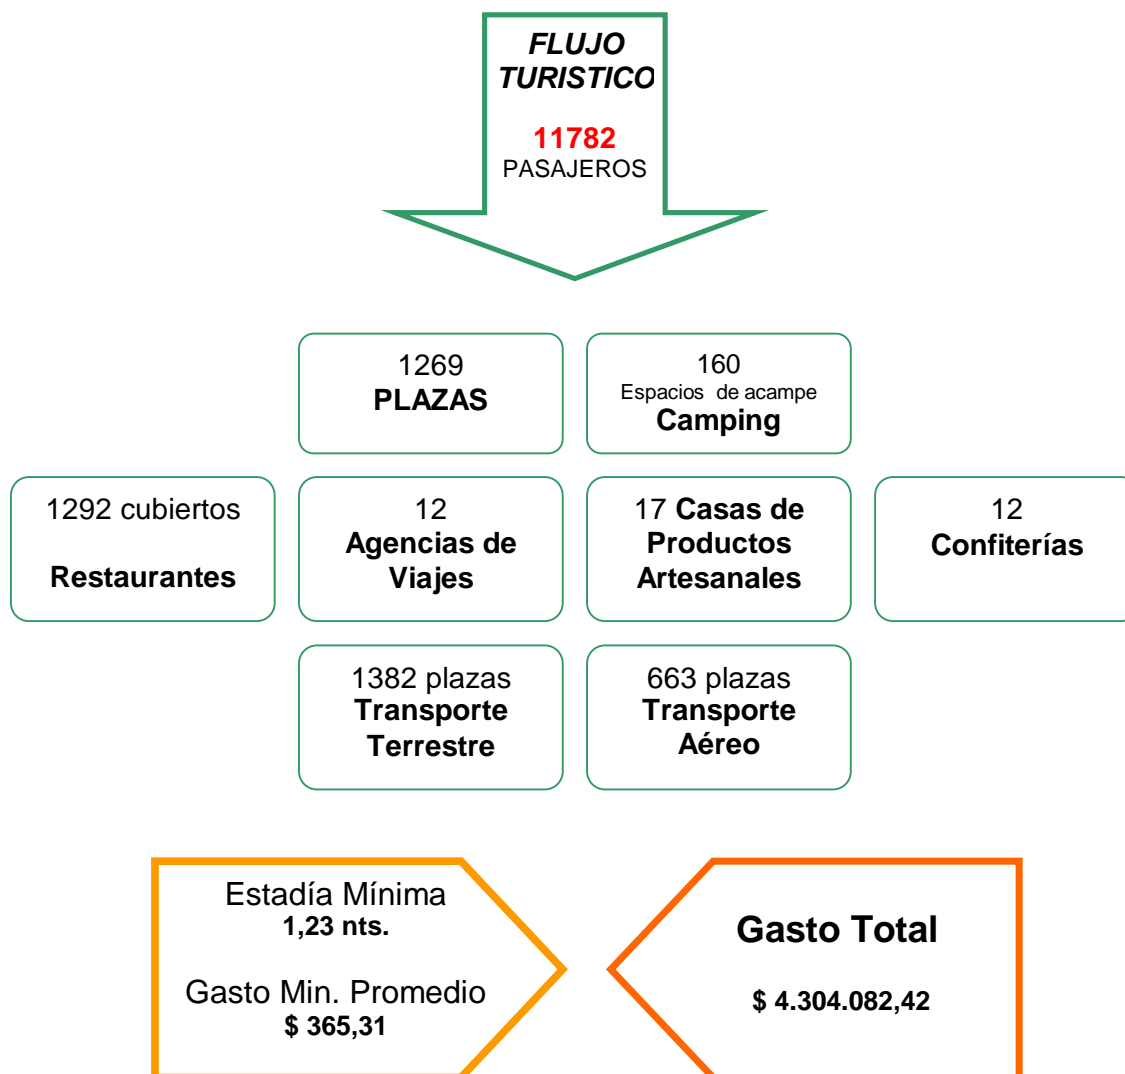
FLUJO TURISTICO

11782
PASAJEROS

1269
PLAZAS

160
Espacios de acampe
Camping

1292 cubiertos

Restaurantes

12
Agencias de Viajes

17 Casas de Productos Artesanales

12
Confiterías

1382 plazas
Transporte Terrestre

663 plazas
Transporte Aéreo

Estadía Mínima
1,23 nts.

Gasto Min. Promedio
$ 365,31

Gasto Total

$ 4.304.082,42